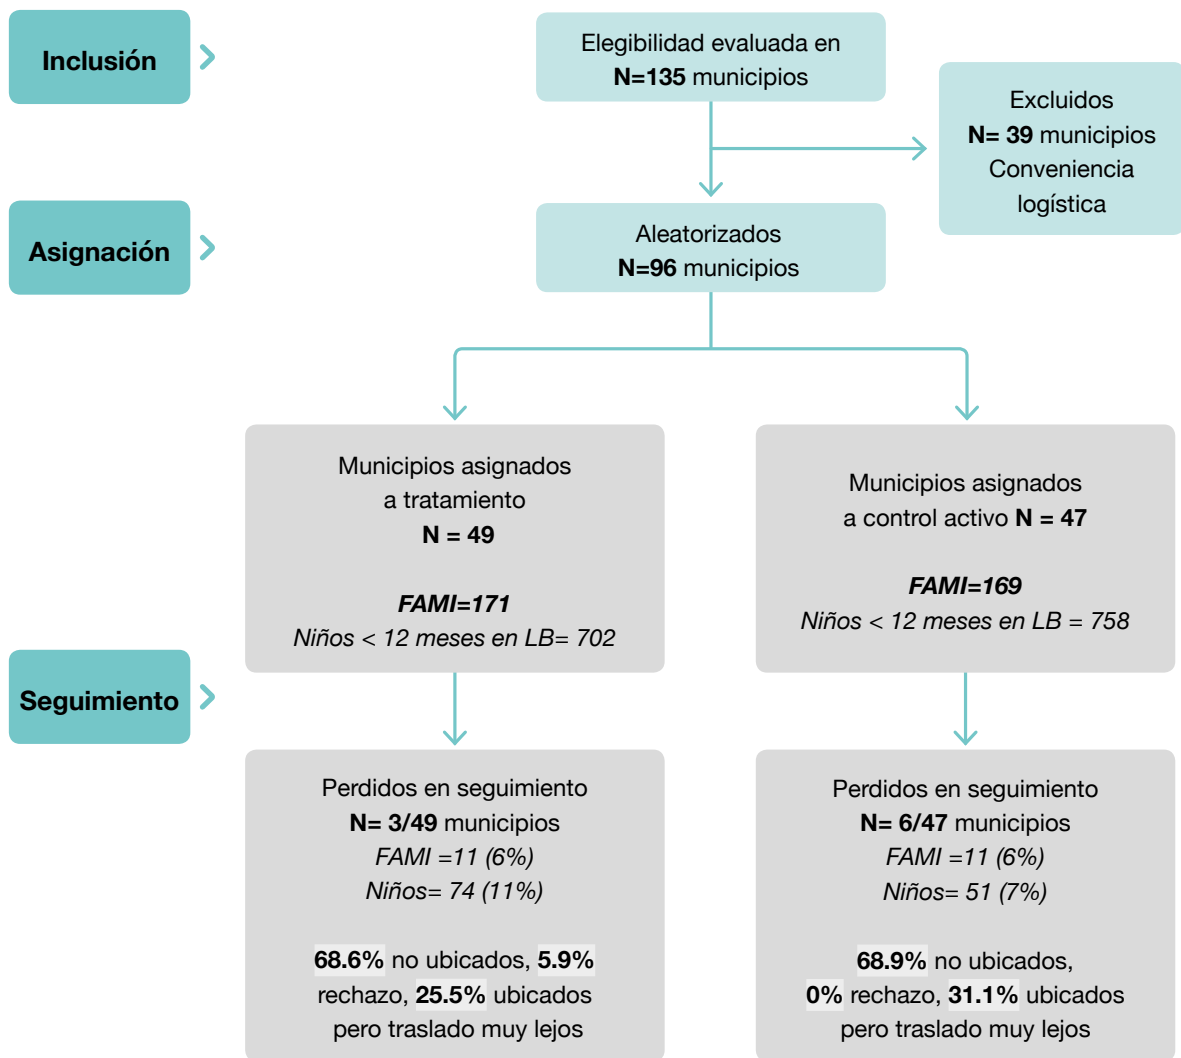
Inclusión

Elegibilidad evaluada en **N=135** municipios

Excluidos **N= 39** municipios Conveniencia logística

Asignación

Aleatorizados **N=96** municipios

Municipios asignados a tratamiento **N = 49**

***FAMI=171***
*Niños < 12 meses en LB= 702*

Municipios asignados a control activo **N = 47**

***FAMI=169***
*Niños < 12 meses en LB = 758*

Seguimiento

Perdidos en seguimiento **N= 3/49** municipios
*FAMI =11 (6%)*
*Niños= 74 (11%)*

**68.6%** no ubicados, **5.9%** rechazo, **25.5%** ubicados pero traslado muy lejos

Perdidos en seguimiento **N= 6/47** municipios
*FAMI =11 (6%)*
*Niños= 51 (7%)*

**68.9%** no ubicados, **0%** rechazo, **31.1%** ubicados pero traslado muy lejos